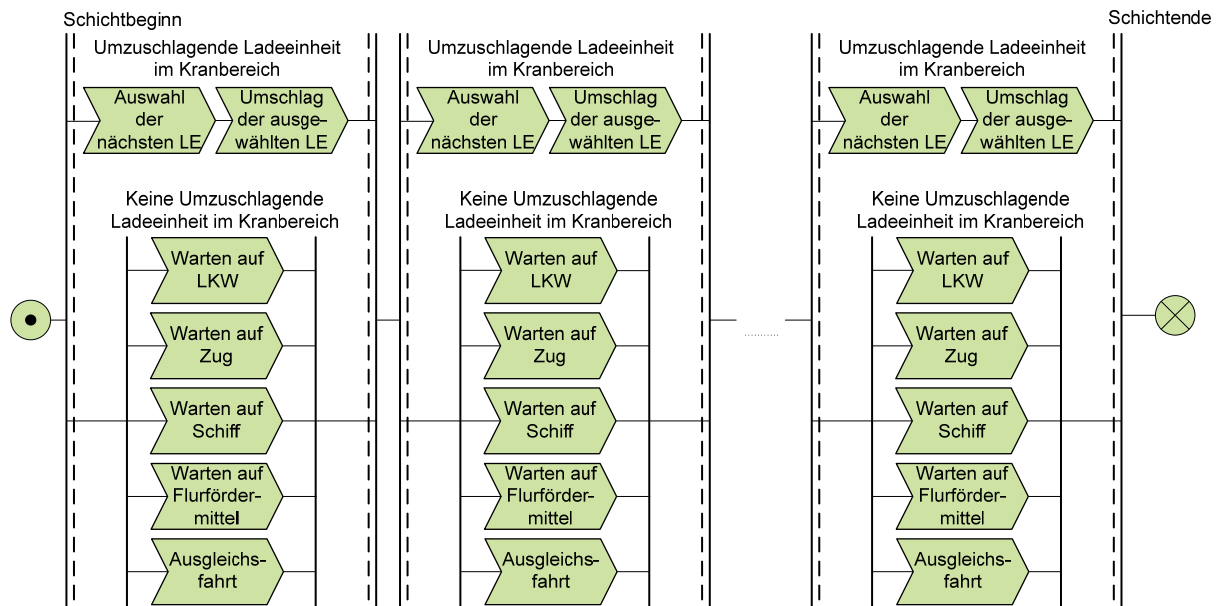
Schichtbeginn

Umzuschlagende Ladeeinheit im Kranbereich

Auswahl der nächsten LE

Umschlag der ausgewählten LE

Keine Umzuschlagende Ladeeinheit im Kranbereich

Warten auf LKW

Warten auf Zug

Warten auf Schiff

Warten auf Flurfördermittel

Ausgleichsfahrt

Umzuschlagende Ladeeinheit im Kranbereich

Auswahl der nächsten LE

Umschlag der ausgewählten LE

Keine Umzuschlagende Ladeeinheit im Kranbereich

Warten auf LKW

Warten auf Zug

Warten auf Schiff

Warten auf Flurfördermittel

Ausgleichsfahrt

Schichtende

Umzuschlagende Ladeeinheit im Kranbereich

Auswahl der nächsten LE

Umschlag der ausgewählten LE

Keine Umzuschlagende Ladeeinheit im Kranbereich

Warten auf LKW

Warten auf Zug

Warten auf Schiff

Warten auf Flurfördermittel

Ausgleichsfahrt